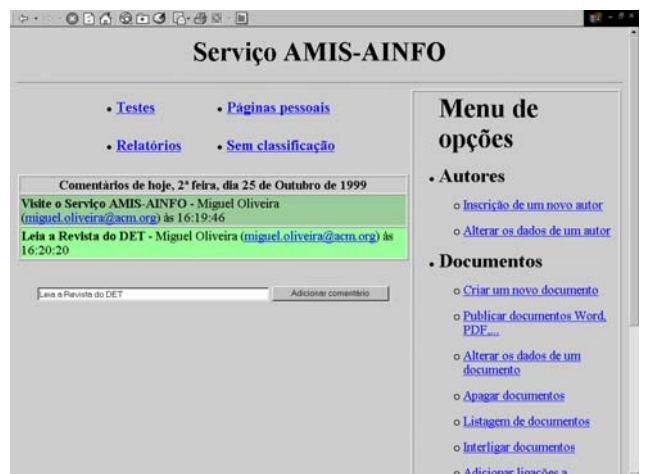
Serviço AMIS-AINFO

• Testes • Páginas pessoais

• Relatórios • Sem classificação

Comentários de hoje, 2ª feira, dia 25 de Outubro de 1999

Visite o Serviço AMIS-AINFO - Miguel Oliveira (miguel.oliveira@acm.org) às 16:19:46

Leia a Revista do DET - Miguel Oliveira (miguel.oliveira@acm.org) às 16:20:20

Leia a Revista do DET

Adicionar comentário

Menu de opções

. Autores

o Inscrição de um novo autor

o Alterar os dados de um autor

. Documentos

o Criar um novo documento

o Publicar documentos Word, PDF,...

o Alterar os dados de um documento

o Apagar documentos

o Listagem de documentos

o Interligar documentos

o Adicionar ligações a